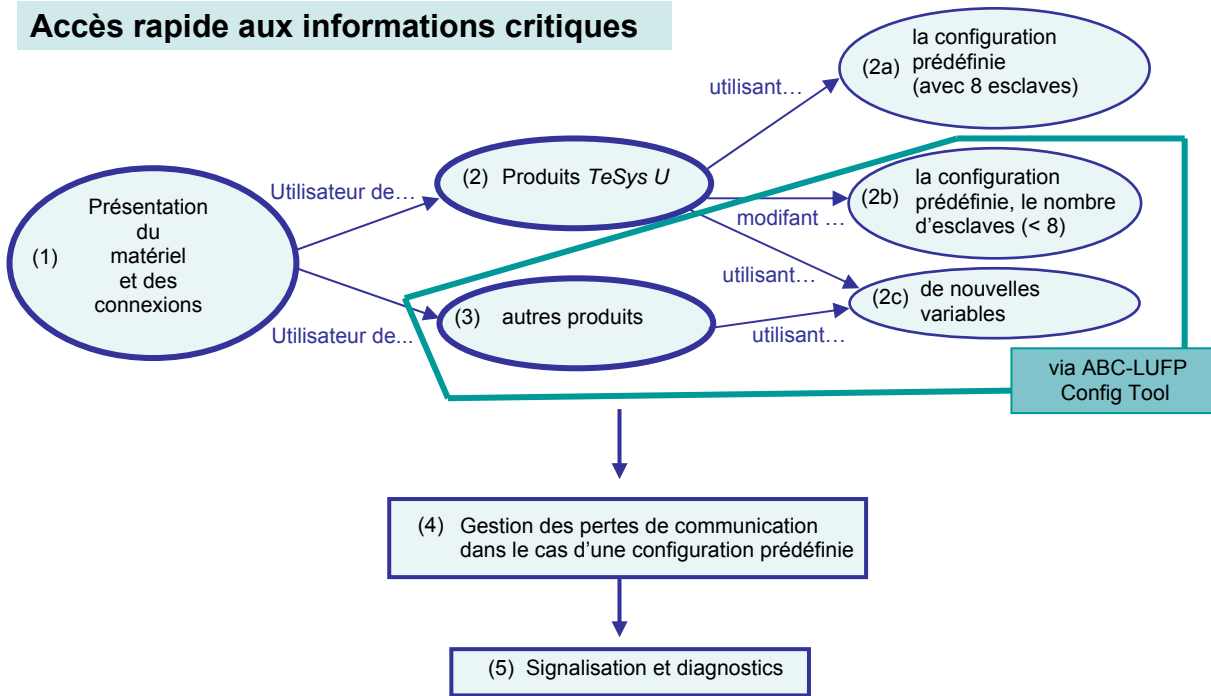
Accès rapide aux informations critiques

(1) Présentation du matériel et des connexions

Utilisateur de…

(2) Produits *TeSys U*

Utilisateur de...

(3) autres produits

utilisant…

(2a) la configuration prédéfinie (avec 8 esclaves)

modifant …

(2b) la configuration prédéfinie, le nombre d'esclaves (< 8)

utilisant…

(2c) de nouvelles variables

utilisant…

via ABC-LUFP Config Tool

(4) Gestion des pertes de communication dans le cas d'une configuration prédéfinie

(5) Signalisation et diagnostics